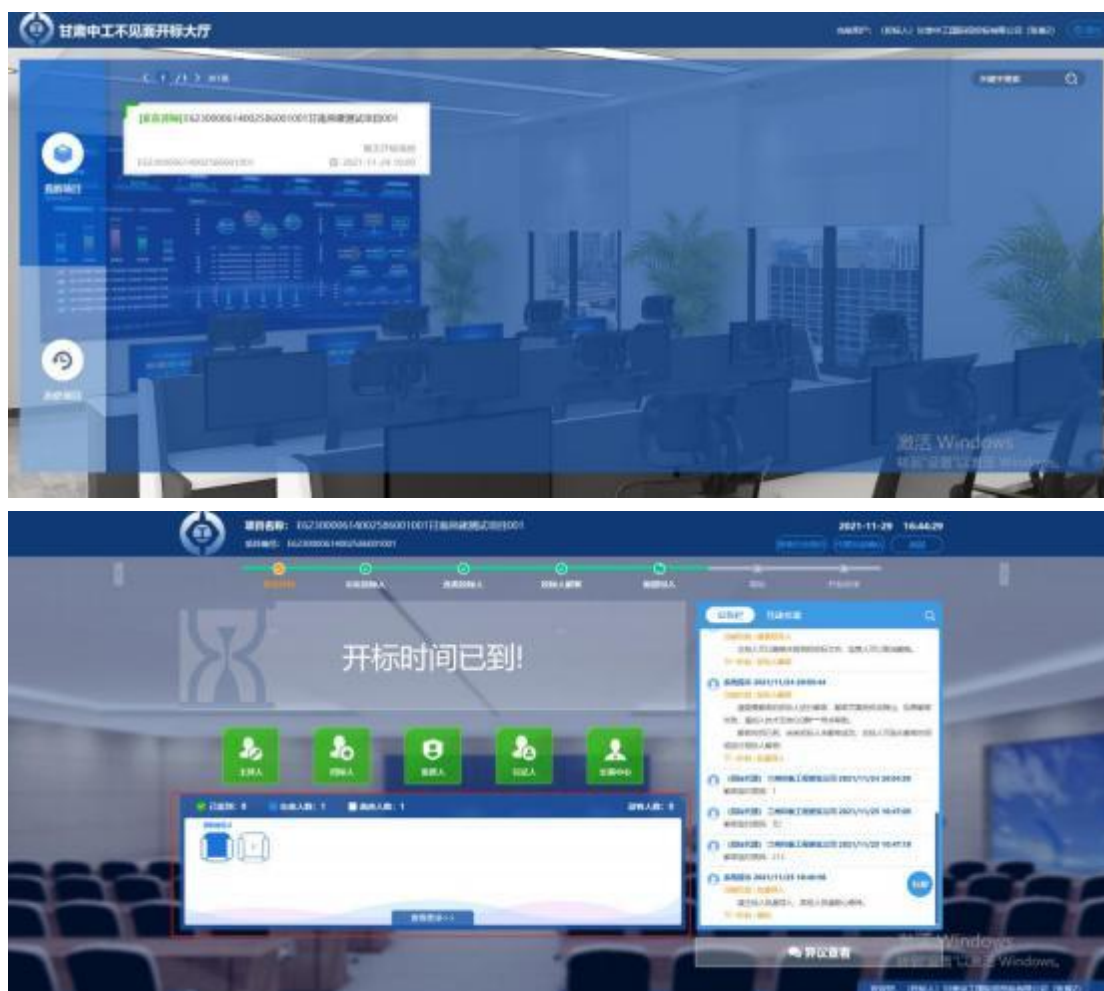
甘肃中工不见面开标大厅

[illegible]

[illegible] E6230000614002586001001甘肃测试项目001

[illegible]

E6230000614002586001001 2021-11-29 10:00

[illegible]

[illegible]

激活 Windows
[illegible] Windows。

项目名称: E6230000614002586001001甘肃测试项目001
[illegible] E6230000614002586001001

2021-11-29 16:44:29

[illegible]

开标时间已到!

主持人 招标人 监督人 记录人 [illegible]

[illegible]

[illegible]

2021/11/24 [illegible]

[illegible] 2021/11/24 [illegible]

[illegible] 2021/11/29 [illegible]

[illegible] 2021/11/29 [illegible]

2021/11/29 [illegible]

异议查看

激活 Windows
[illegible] Windows。